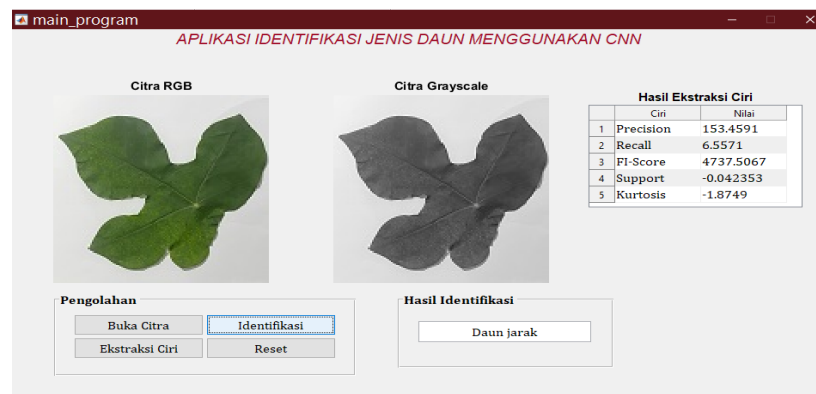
main_program

APLIKASI IDENTIFIKASI JENIS DAUN MENGGUNAKAN CNN

Citra RGB

Citra Grayscale

Hasil Ekstraksi Ciri

| | Ciri | Nilai |
|---|---|---|
| 1 | Precision | 153.4591 |
| 2 | Recall | 6.5571 |
| 3 | FI-Score | 4737.5067 |
| 4 | Support | -0.042353 |
| 5 | Kurtosis | -1.8749 |

Pengolahan

Buka Citra

Identifikasi

Ekstraksi Ciri

Reset

Hasil Identifikasi

Daun jarak